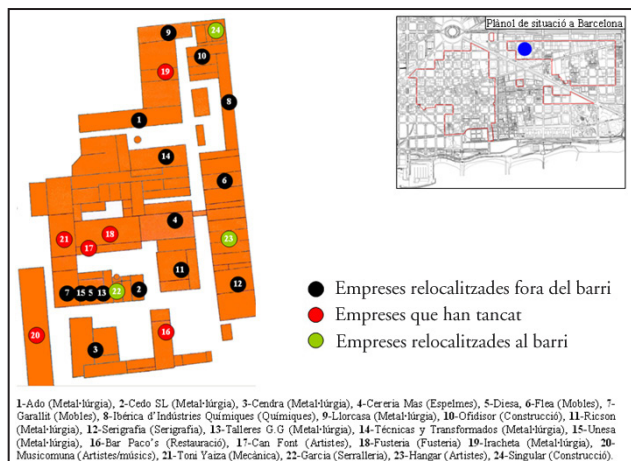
9
24
10
19
8
1
14
6
4
21
18
17
23
11
7
15
5
13
22
2
12
20
16
3

Plànol de situació a Barcelona

Empreses relocalitzades fora del barri
Empreses que han tancat
Empreses relocalitzades al barri

**1**-Ado (Metal·lúrgia), **2**-Cedo SL (Metal·lúrgia), **3**-Cendra (Metal·lúrgia), **4**-Cereria Mas (Espelmes), **5**-Diesa, **6**-Flea (Mobles), **7**-Garallit (Mobles), **8**-Ibérica d'Indústries Químiques (Químiques), **9**-Llorcasa (Metal·lúrgia), **10**-Ofidisor (Construcció), **11**-Ricson (Metal·lúrgia), **12**-Serigrafia (Serigrafia), **13**-Talleres G.G (Metal·lúrgia), **14**-Técnicas y Transformados (Metal·lúrgia), **15**-Unesa (Metal·lúrgia), **16**-Bar Paco's (Restauració), **17**-Can Font (Artistes), **18**-Fusteria (Fusteria) **19**-Iracheta (Metal·lúrgia), **20**-Musicomuna (Artistes/músics), **21**-Toni Yaiza (Mecànica), **22**-Garcia (Serralleria), **23**-Hangar (Artistes), **24**-Singular (Construcció).